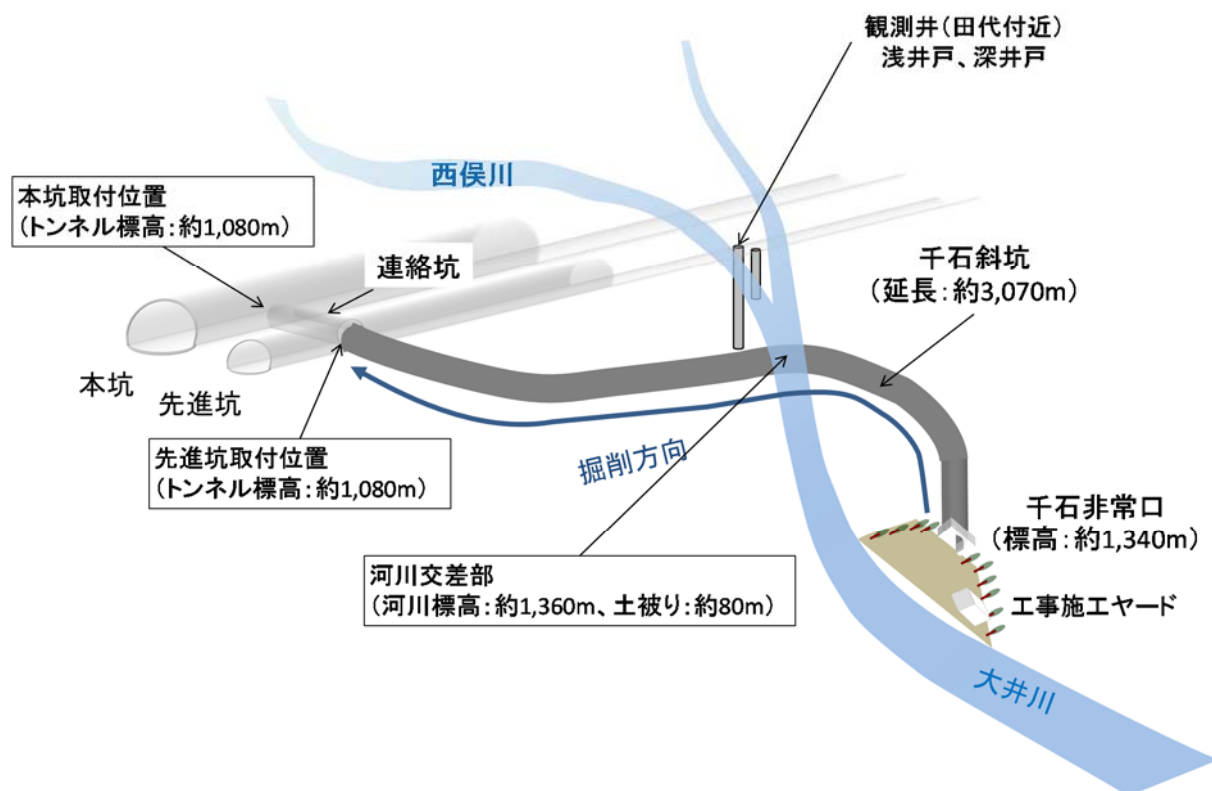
観測井（田代付近）
浅井戸、深井戸

西俣川

本坑取付位置
（トンネル標高：約1,080m）

連絡坑

千石斜坑
（延長：約3,070m）

本坑

先進坑

先進坑取付位置
（トンネル標高：約1,080m）

掘削方向

千石非常口
（標高：約1,340m）

河川交差部
（河川標高：約1,360m、土被り：約80m）

工事施工ヤード

大井川